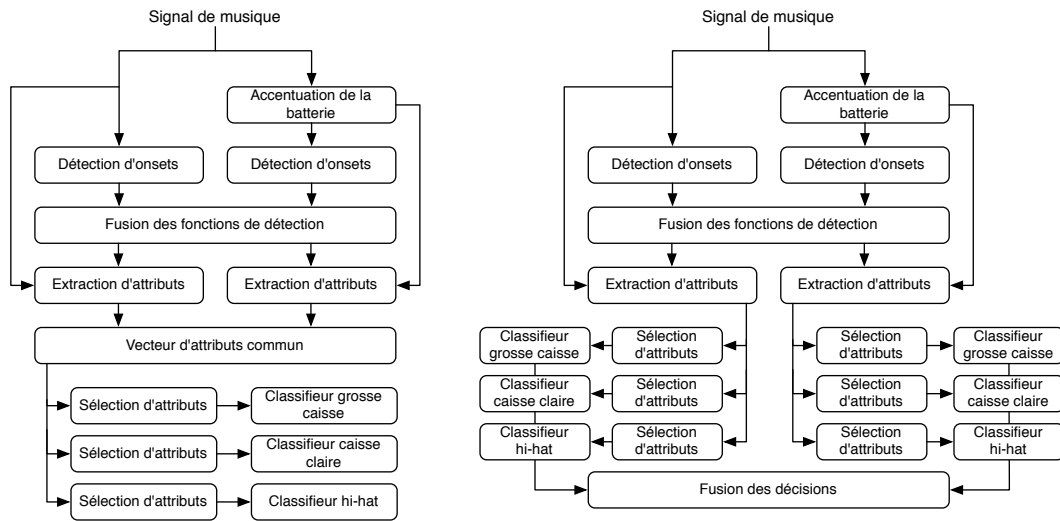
Signal de musique

Accentuation de la batterie

Détection d'onsets

Détection d'onsets

Fusion des fonctions de détection

Extraction d'attributs

Extraction d'attributs

Vecteur d'attributs commun

Sélection d'attributs

Classifieur grosse caisse

Sélection d'attributs

Classifieur caisse claire

Sélection d'attributs

Classifieur hi-hat

Signal de musique

Accentuation de la batterie

Détection d'onsets

Détection d'onsets

Fusion des fonctions de détection

Extraction d'attributs

Extraction d'attributs

Classifieur grosse caisse

Sélection d'attributs

Sélection d'attributs

Classifieur grosse caisse

Classifieur caisse claire

Sélection d'attributs

Sélection d'attributs

Classifieur caisse claire

Classifieur hi-hat

Sélection d'attributs

Sélection d'attributs

Classifieur hi-hat

Fusion des décisions